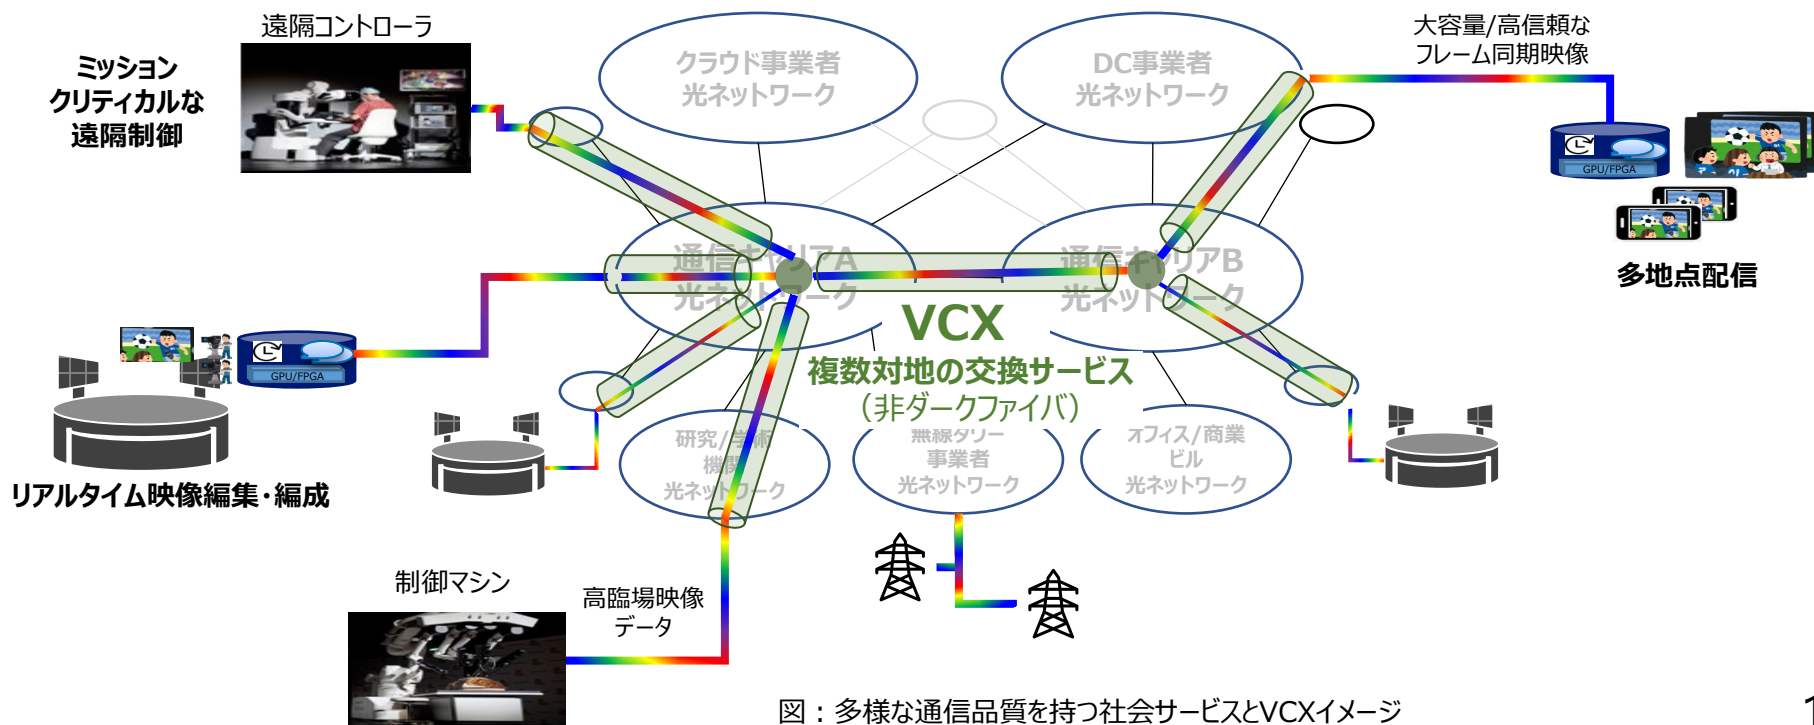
遠隔コントローラ

ミッション クリティカルな 遠隔制御

クラウド事業者 光ネットワーク

DC事業者 光ネットワーク

大容量/高信頼な フレーム同期映像

GPU/FPGA

多地点配信

通信キャリアA 光ネットワーク

通信キャリアB 光ネットワーク

VCX

複数対地の交換サービス （非ダークファイバ）

GPU/FPGA

リアルタイム映像編集・編成

研究/学術 機関 光ネットワーク

無線ダリー 事業者 光ネットワーク

オフィス/商業 ビル 光ネットワーク

制御マシン

高臨場映像 データ

図：多様な通信品質を持つ社会サービスとVCXイメージ

1